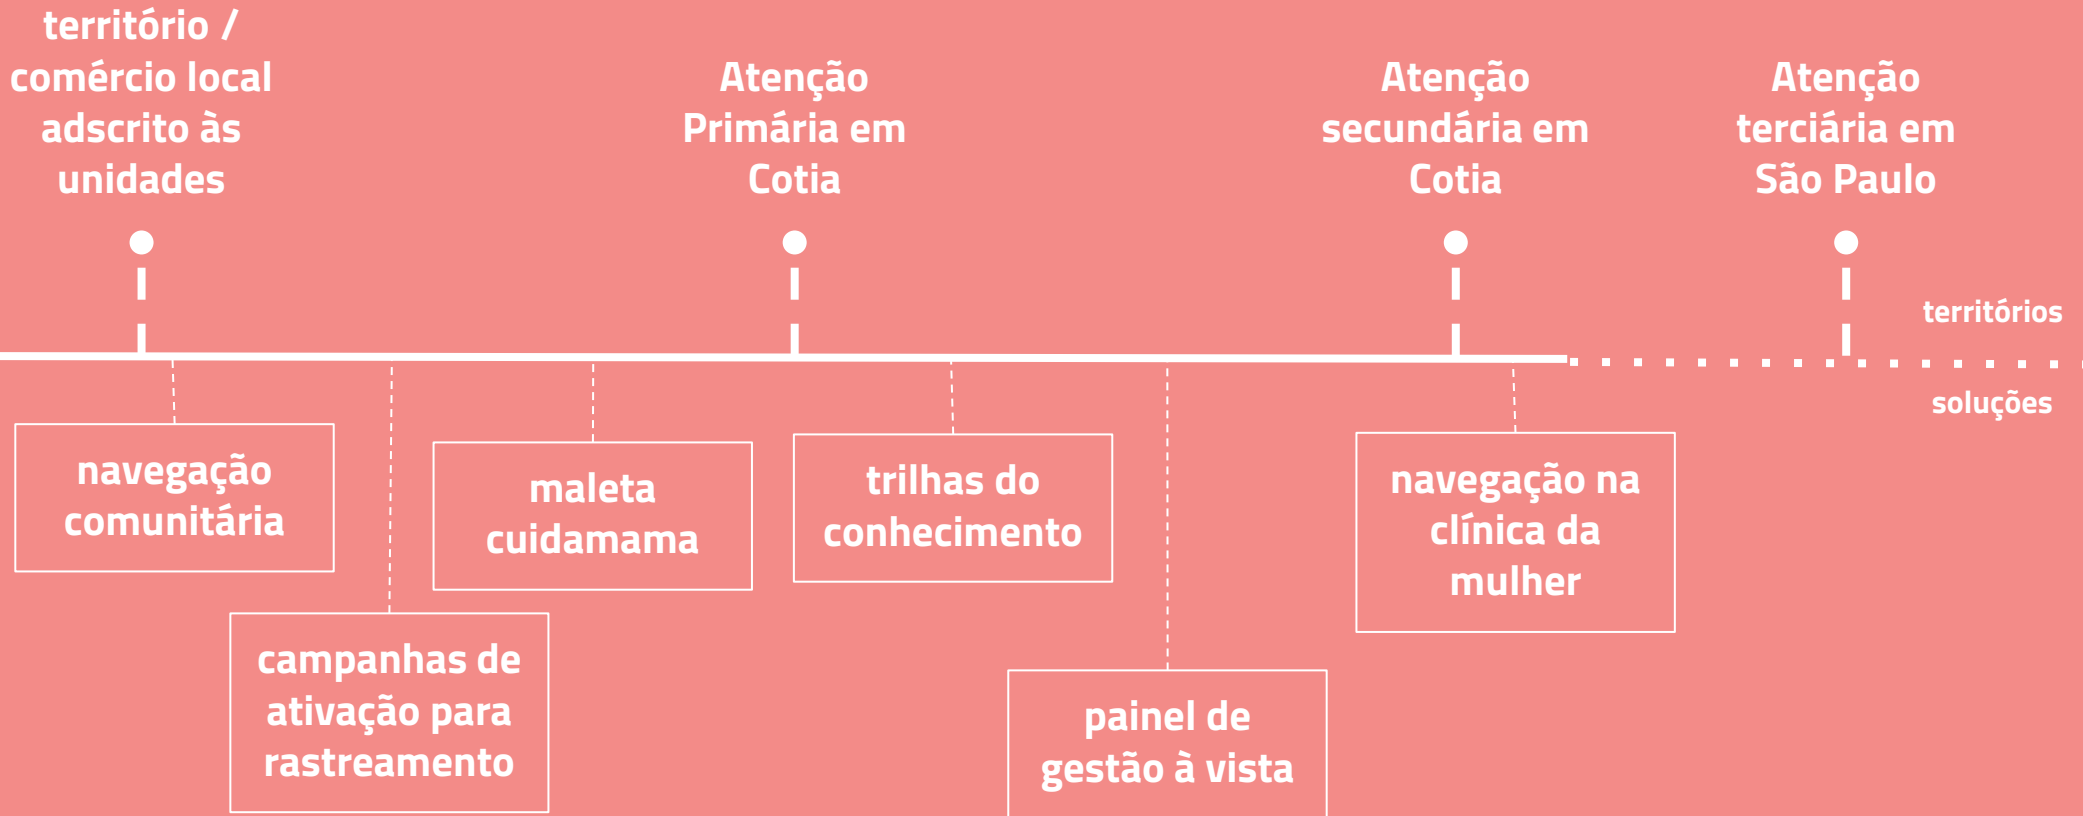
território / comércio local adscrito às unidades

Atenção Primária em Cotia

Atenção secundária em Cotia

Atenção terciária em São Paulo

territórios

soluções

navegação comunitária

campanhas de ativação para rastreamento

maleta cuidamama

trilhas do conhecimento

painel de gestão à vista

navegação na clínica da mulher